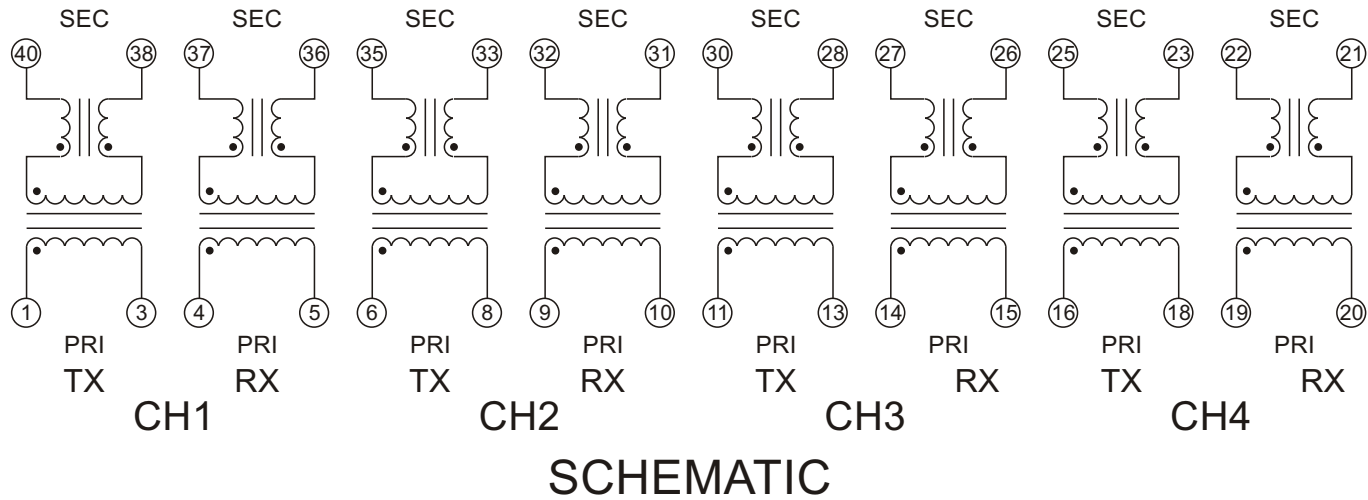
SEC SEC SEC SEC SEC SEC SEC SEC

40 38 37 36 35 33 32 31 30 28 27 26 25 23 22 21

1 3 4 5 6 8 9 10 11 13 14 15 16 18 19 20

PRI PRI PRI PRI PRI PRI PRI PRI

TX RX TX RX TX RX TX RX

CH1 CH2 CH3 CH4

SCHEMATIC